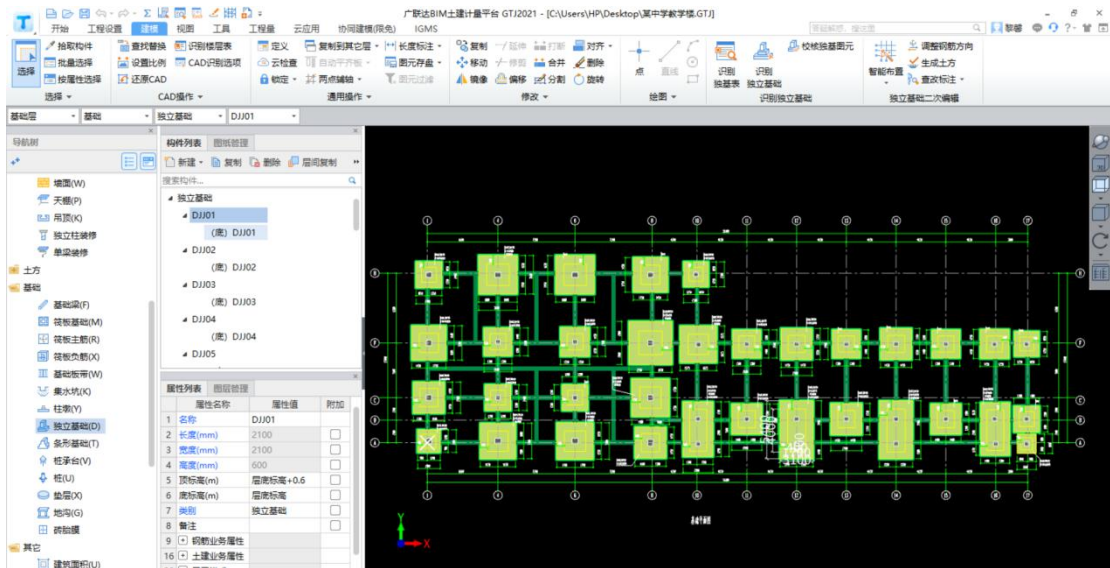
广联达BIM土建计量平台 GTJ2021 - [C:\Users\HP\Desktop\某中学教学楼.GTJ]

开始 工程设置 建模 视图 工具 工程量 云应用 协同建模(限免) IGMS

拾取构件 批量选择 按属性选择 选择
查找替换 设置比例 还原CAD
识别楼层表 CAD识别选项
CAD操作
定义 云检查 锁定
复制到其它层 自动平齐板 两点辅轴
长度标注 图元存盘 图元过滤
通用操作
复制 延伸 打断 对齐 移动 修剪 合并 删除 镜像 偏移 分割 旋转
修改
点 直线
绘图
识别独基表 识别独立基础 校核独基图元
识别独立基础
智能布置 调整钢筋方向 生成土方 查改标注
独立基础二次编辑

基础层 基础 独立基础 DJJ01

导航树
墙面(W)
天棚(P)
吊顶(K)
独立柱装修
单梁装修
土方
基础
基础梁(F)
筏板基础(M)
筏板主筋(R)
筏板负筋(X)
基础板带(W)
集水坑(K)
柱墩(Y)
独立基础(D)
条形基础(T)
桩承台(V)
桩(U)
垫层(X)
地沟(G)
砖胎膜
其它
建筑面积(U)

构件列表 图纸管理
新建 复制 删除 层间复制
搜索构件...
独立基础
DJJ01
(底) DJJ01
DJJ02
(底) DJJ02
DJJ03
(底) DJJ03
DJJ04
(底) DJJ04
DJJ05

属性列表 图层管理
| | 属性名称 | 属性值 | 附加 |
|---|---|---|---|
| 1 | 名称 | DJJ01 | |
| 2 | 长度(mm) | 2100 | ☐ |
| 3 | 宽度(mm) | 2100 | ☐ |
| 4 | 高度(mm) | 600 | ☐ |
| 5 | 顶标高(m) | 层底标高+0.6 | ☐ |
| 6 | 底标高(m) | 层底标高 | ☐ |
| 7 | 类别 | 独立基础 | ☐ |
| 8 | 备注 | | ☐ |
| 9 | + 钢筋业务属性 | | |
| 16 | + 土建业务属性 | | |